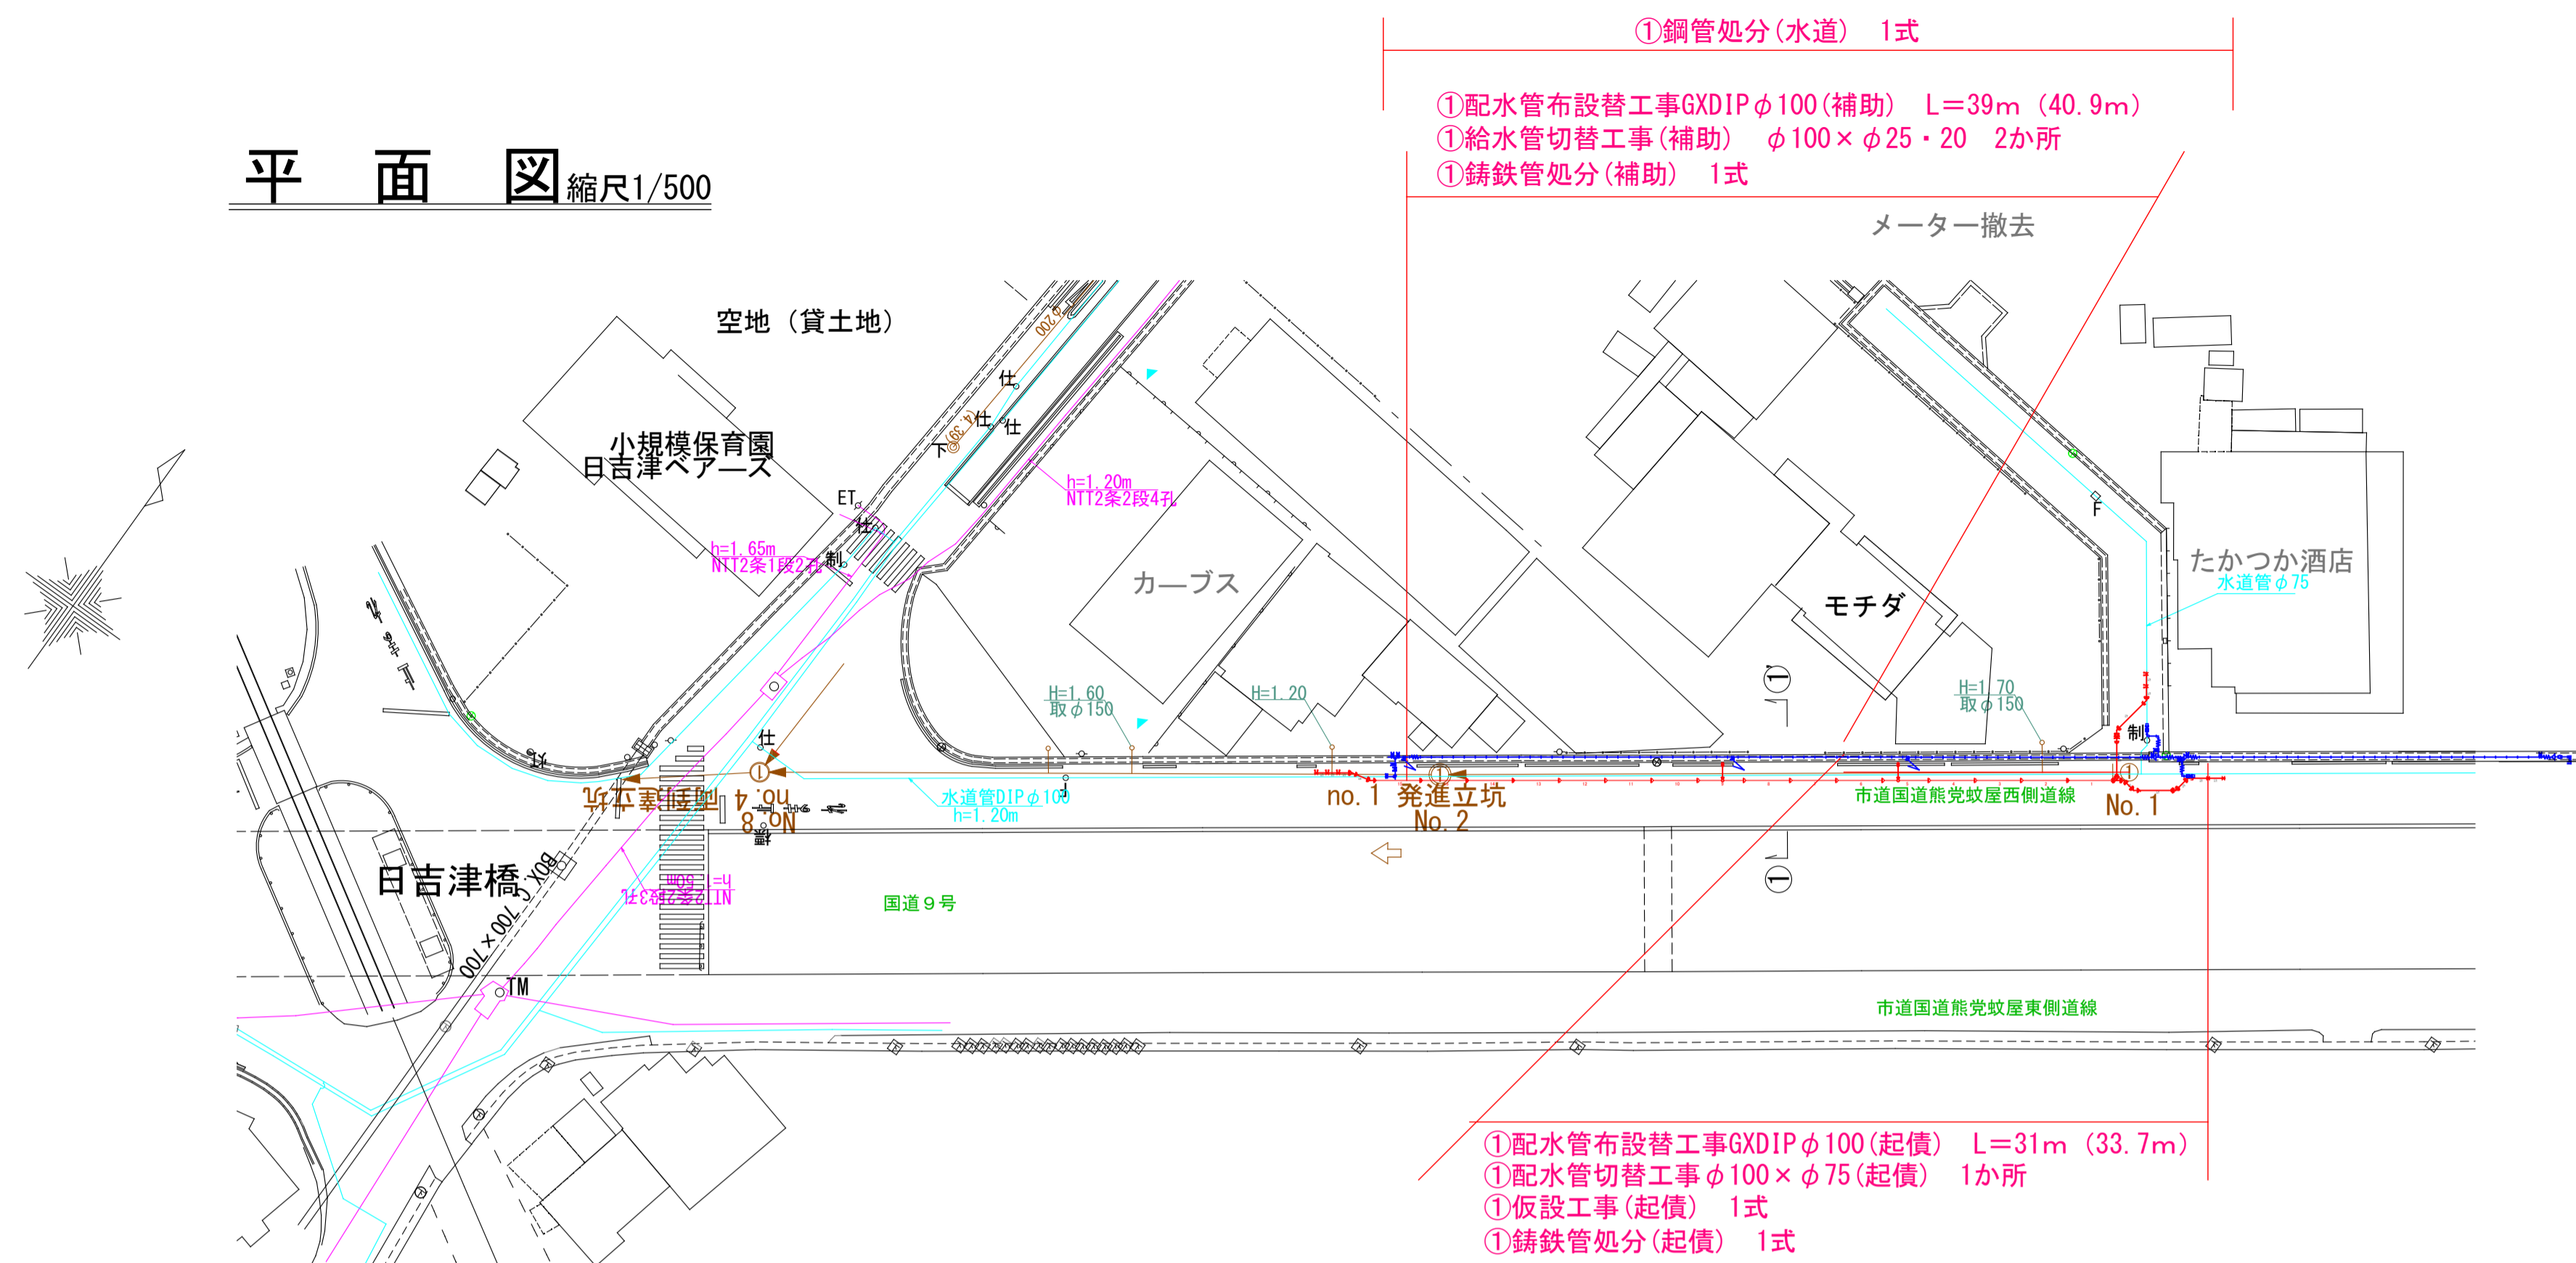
①鋼管処分(水道)　1式

①配水管布設替工事GXDIP$\phi$100(補助)　L=39m (40.9m)
①給水管切替工事(補助)　$\phi$100×$\phi$25・20　2か所
①鋳鉄管処分(補助)　1式

平　面　図 縮尺1/500

メーター撤去

空地（貸土地）

小規模保育園
日吉津ベアーズ

ET
仕
制
下
仕
仕
仕
$\phi$200
(4.39)

h=1.65m
NTT2条1段2孔

h=1.20m
NTT2条2段4孔

カーブス

モチダ

たかつか酒店
水道管$\phi$75

H=1.60
取$\phi$150

H=1.20

H=1.70
取$\phi$150

F
制

①
①

no.4 到達立坑
No.8

水道管DIP$\phi$100
h=1.20m

no.1 発進立坑
No.2

市道国道熊党蚊屋西側道線

No.1

日吉津橋
BOX C 700×700

h=1.50m
NTT2条2段3孔

国道９号

TM

市道国道熊党蚊屋東側道線

①配水管布設替工事GXDIP$\phi$100(起債)　L=31m (33.7m)
①配水管切替工事$\phi$100×$\phi$75(起債)　1か所
①仮設工事(起債)　1式
①鋳鉄管処分(起債)　1式